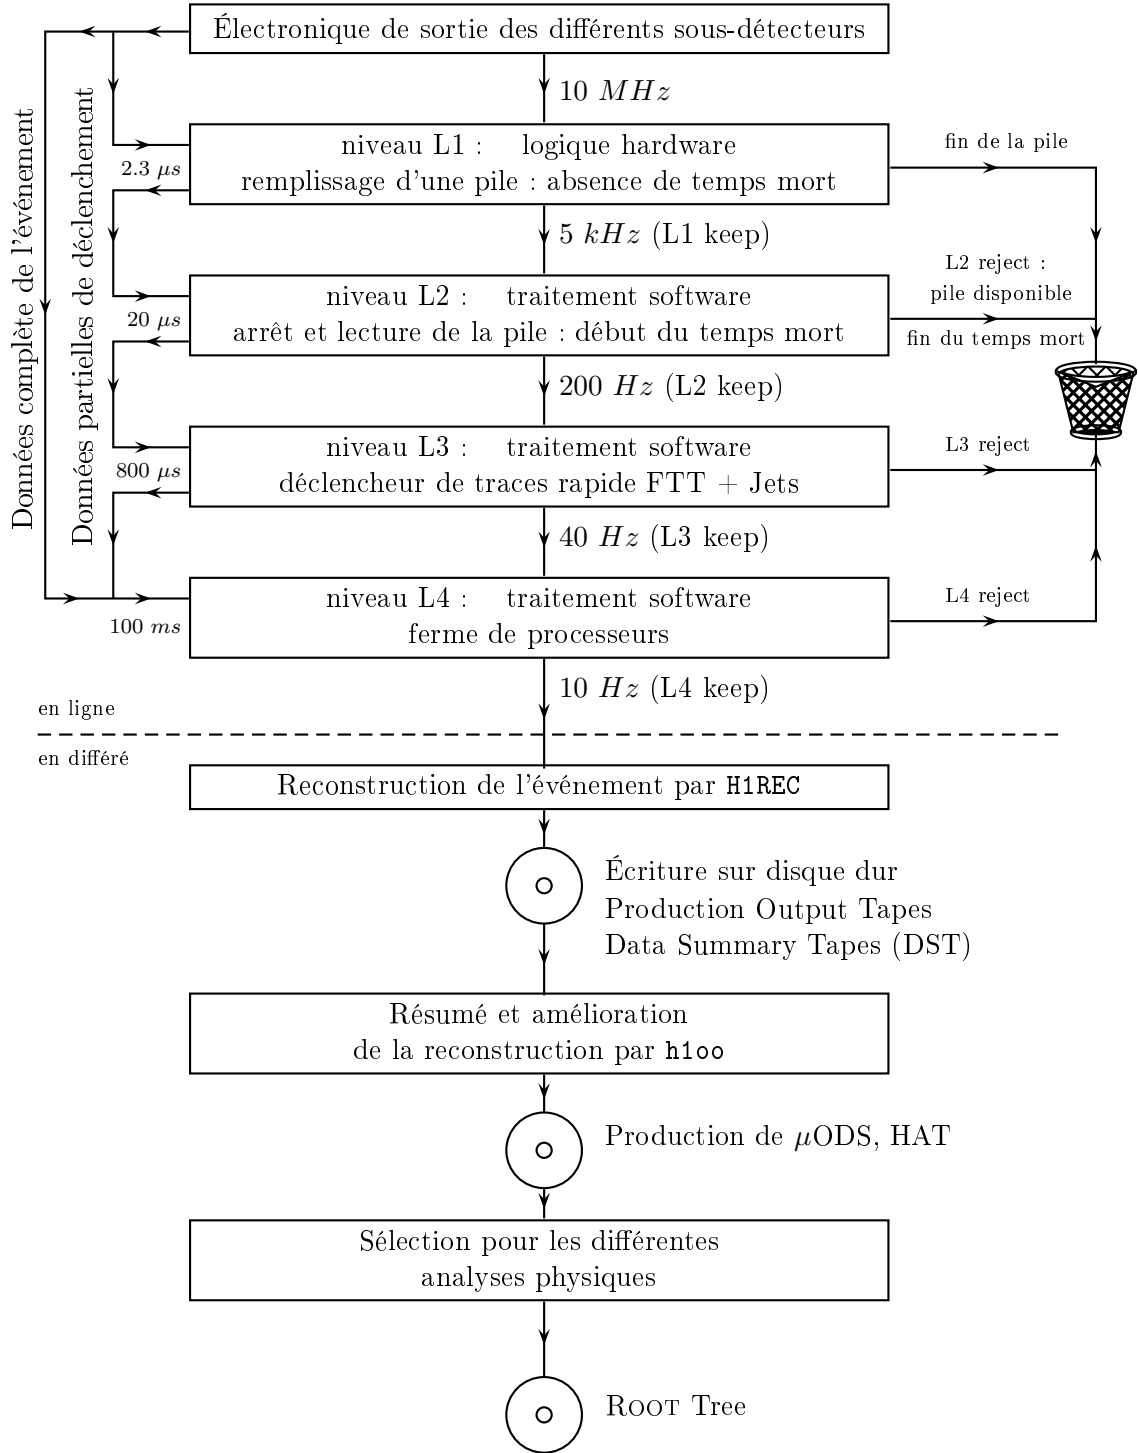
Électronique de sortie des différents sous-détecteurs

Données complète de l'événement

Données partielles de déclenchement

10 $MHz$

niveau L1 : logique hardware
remplissage d'une pile : absence de temps mort

2.3 $\mu s$

fin de la pile

5 $kHz$ (L1 keep)

niveau L2 : traitement software
arrêt et lecture de la pile : début du temps mort

20 $\mu s$

L2 reject :
pile disponible

fin du temps mort

200 $Hz$ (L2 keep)

niveau L3 : traitement software
déclencheur de traces rapide FTT + Jets

800 $\mu s$

L3 reject

40 $Hz$ (L3 keep)

niveau L4 : traitement software
ferme de processeurs

100 $ms$

L4 reject

10 $Hz$ (L4 keep)

en ligne

en différé

Reconstruction de l'événement par H1REC

Écriture sur disque dur
Production Output Tapes
Data Summary Tapes (DST)

Résumé et amélioration
de la reconstruction par h1oo

Production de $\mu$ODS, HAT

Sélection pour les différentes
analyses physiques

Root Tree